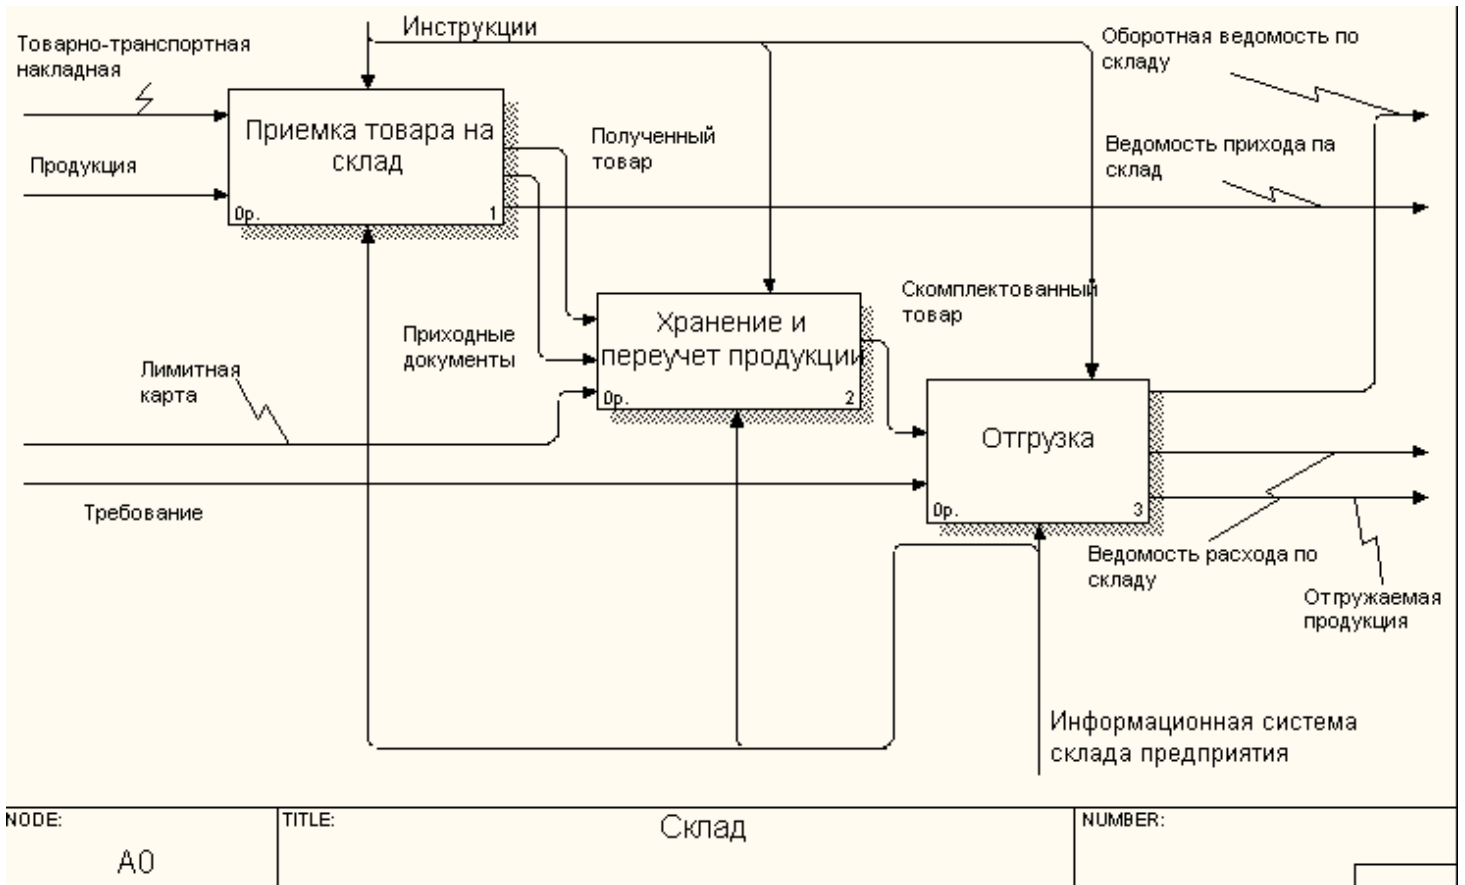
Инструкции

Товарно-транспортная накладная

Продукция

Приемка товара на склад

0р.

1

Полученный товар

Оборотная ведомость по складу

Ведомость прихода па склад

Хранение и переучет продукции

0р.

2

Приходные документы

Лимитная карта

Скомплектованный товар

Отгрузка

0р.

3

Требование

Ведомость расхода по складу

Отгружаемая продукция

Информационная система склада предприятия

| NODE: | TITLE: | NUMBER: |
|---|---|---|
| A0 | Склад | |